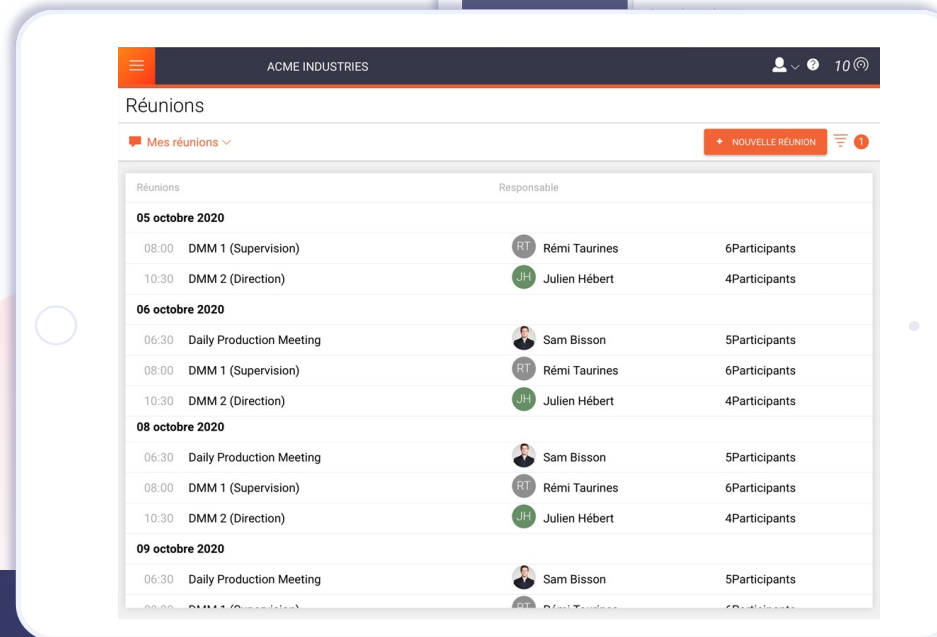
ACME INDUSTRIES

10

Réunions

Mes réunions

+ NOUVELLE RÉUNION

1

| Réunions | Responsable | |
|---|---|---|
| **05 octobre 2020** | | |
| 08:00 DMM 1 (Supervision) | RT Rémi Taurines | 6Participants |
| 10:30 DMM 2 (Direction) | JH Julien Hébert | 4Participants |
| **06 octobre 2020** | | |
| 06:30 Daily Production Meeting | Sam Bisson | 5Participants |
| 08:00 DMM 1 (Supervision) | RT Rémi Taurines | 6Participants |
| 10:30 DMM 2 (Direction) | JH Julien Hébert | 4Participants |
| **08 octobre 2020** | | |
| 06:30 Daily Production Meeting | Sam Bisson | 5Participants |
| 08:00 DMM 1 (Supervision) | RT Rémi Taurines | 6Participants |
| 10:30 DMM 2 (Direction) | JH Julien Hébert | 4Participants |
| **09 octobre 2020** | | |
| 06:30 Daily Production Meeting | Sam Bisson | 5Participants |
| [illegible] | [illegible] | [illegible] |